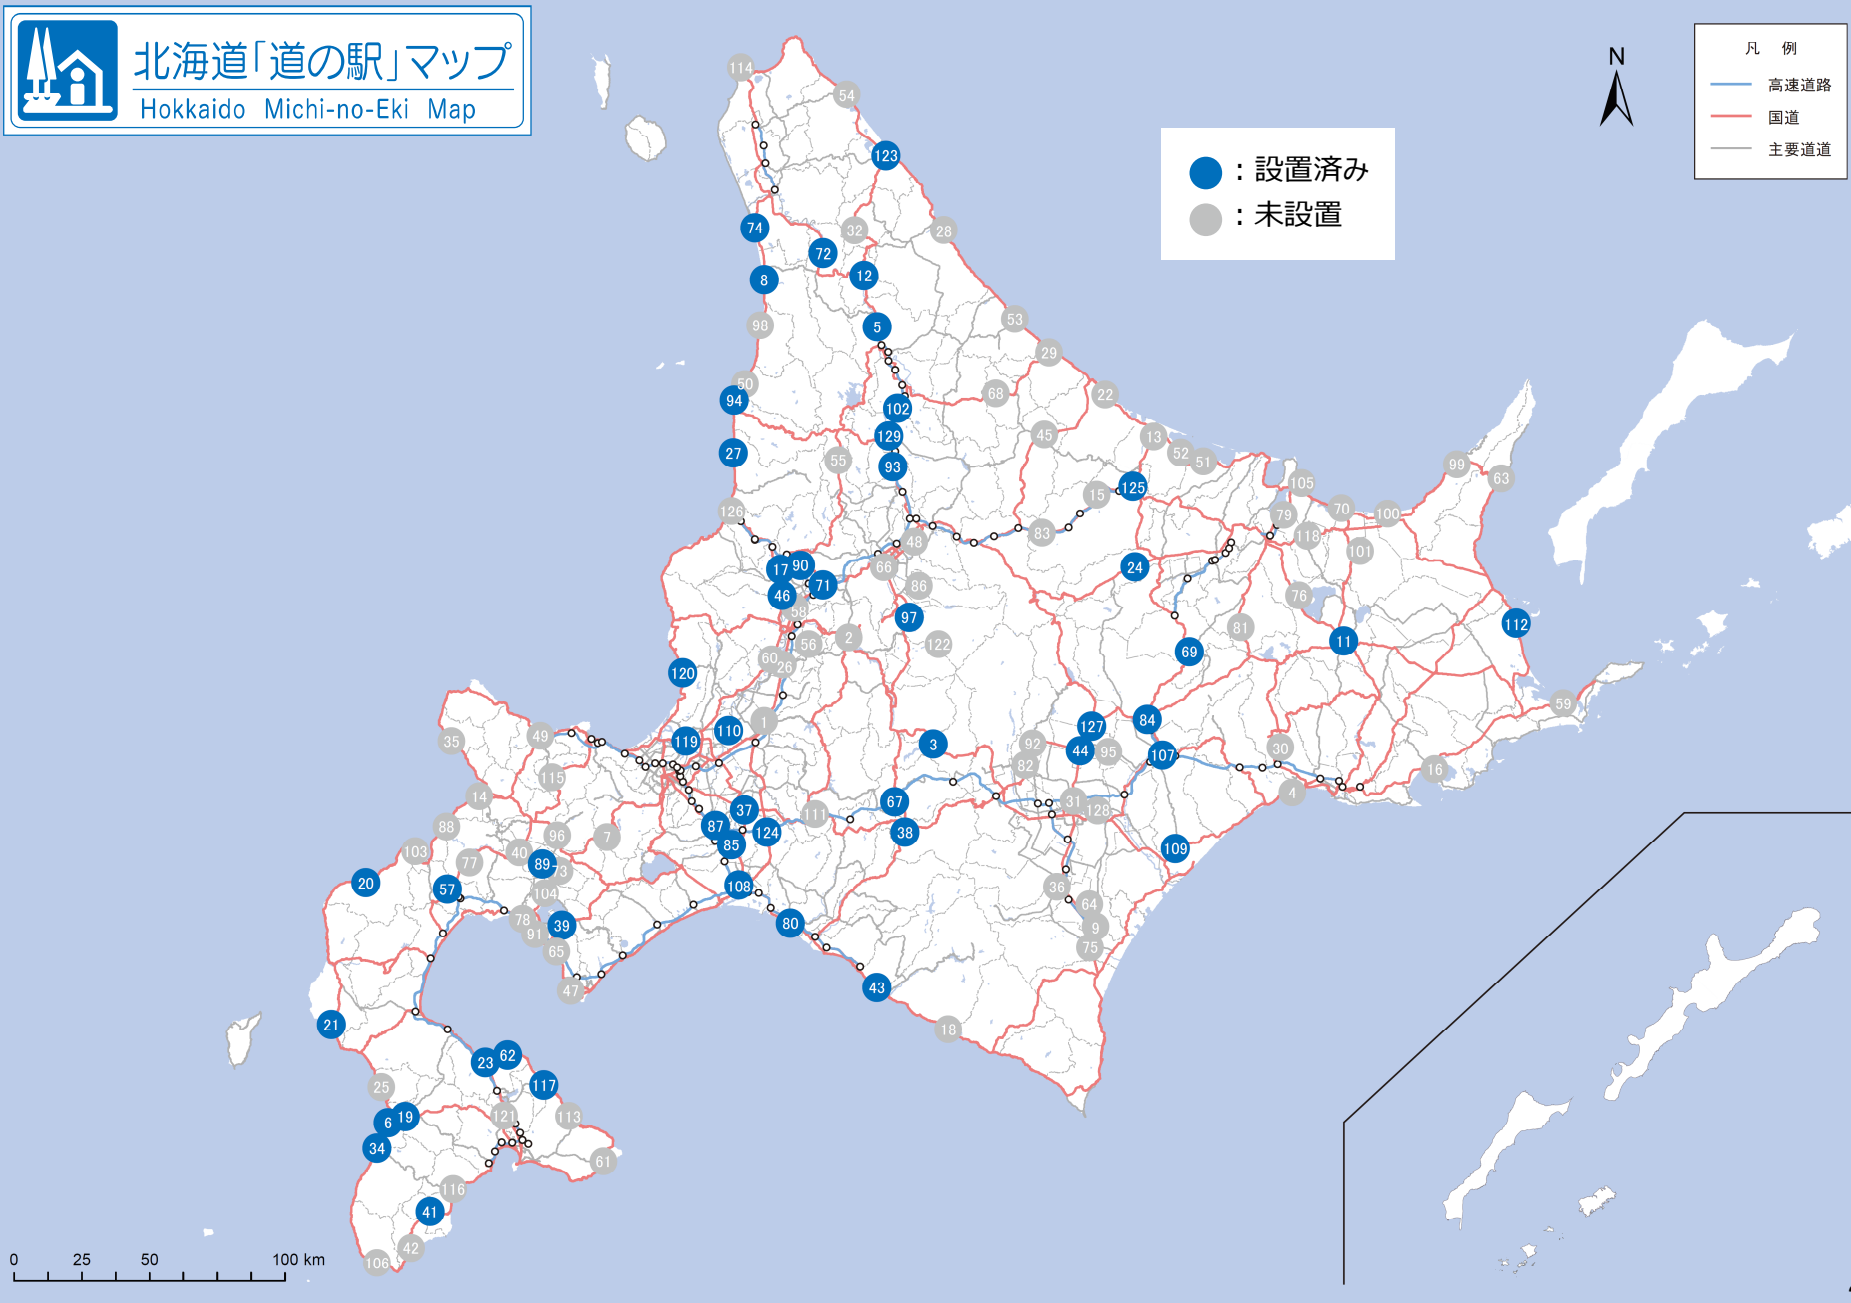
北海道「道の駅」マップ
Hokkaido Michi-no-Eki Map

N

凡 例
高速道路
国道
主要道道

: 設置済み
: 未設置

114
54
123
74
32
28
72
12
8
98
5
53
29
50
94
68
102
22
129
45
13
27
55
93
52
51
125
15
105
99
63
126
79
70
100
48
83
118
101
17
90
71
66
86
24
46
58
76
97
81
11
112
2
122
56
60
26
69
120
1
59
127
84
35
49
119
110
3
92
44
95
107
30
115
82
16
4
14
37
67
31
128
111
88
96
7
87
124
38
85
103
40
77
89
73
109
20
57
104
108
36
64
78
39
9
91
80
75
65
47
43
18
21
23
62
117
25
121
113
19
6
34
61
116
41
42
106

0 25 50 100 km